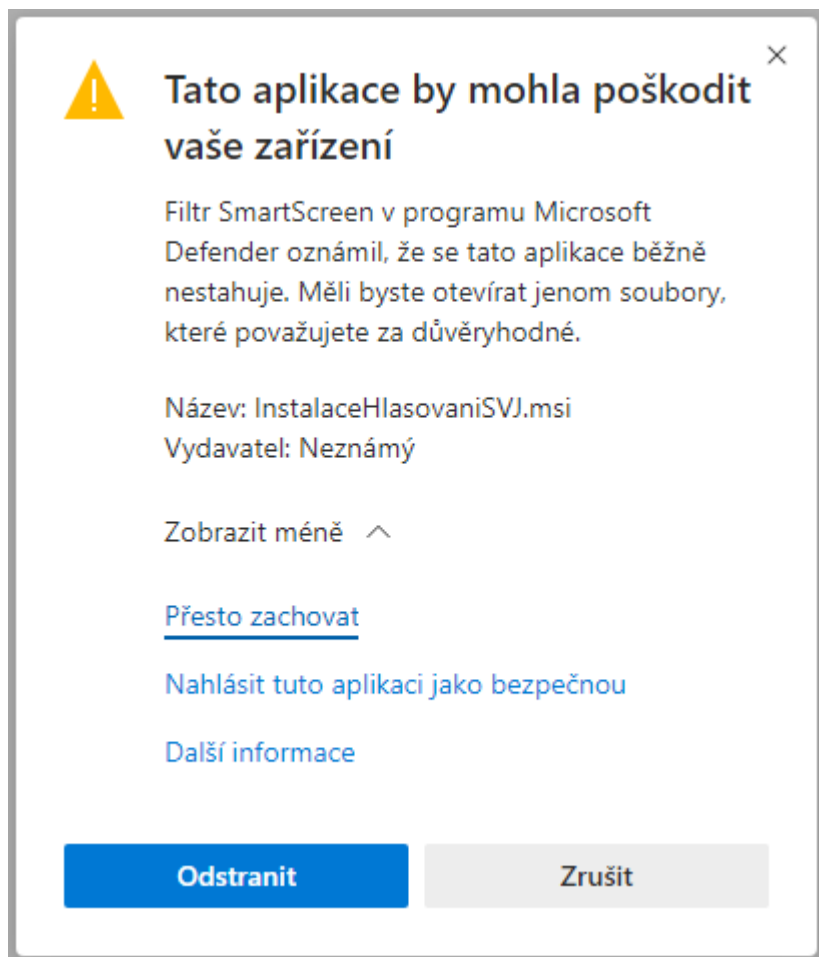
×

Tato aplikace by mohla poškodit vaše zařízení

Filtr SmartScreen v programu Microsoft Defender oznámil, že se tato aplikace běžně nestahuje. Měli byste otevírat jenom soubory, které považujete za důvěryhodné.

Název: InstalaceHlasovaniSVJ.msi
Vydavatel: Neznámý

Zobrazit méně

Přesto zachovat

Nahlásit tuto aplikaci jako bezpečnou

Další informace

Odstranit

Zrušit